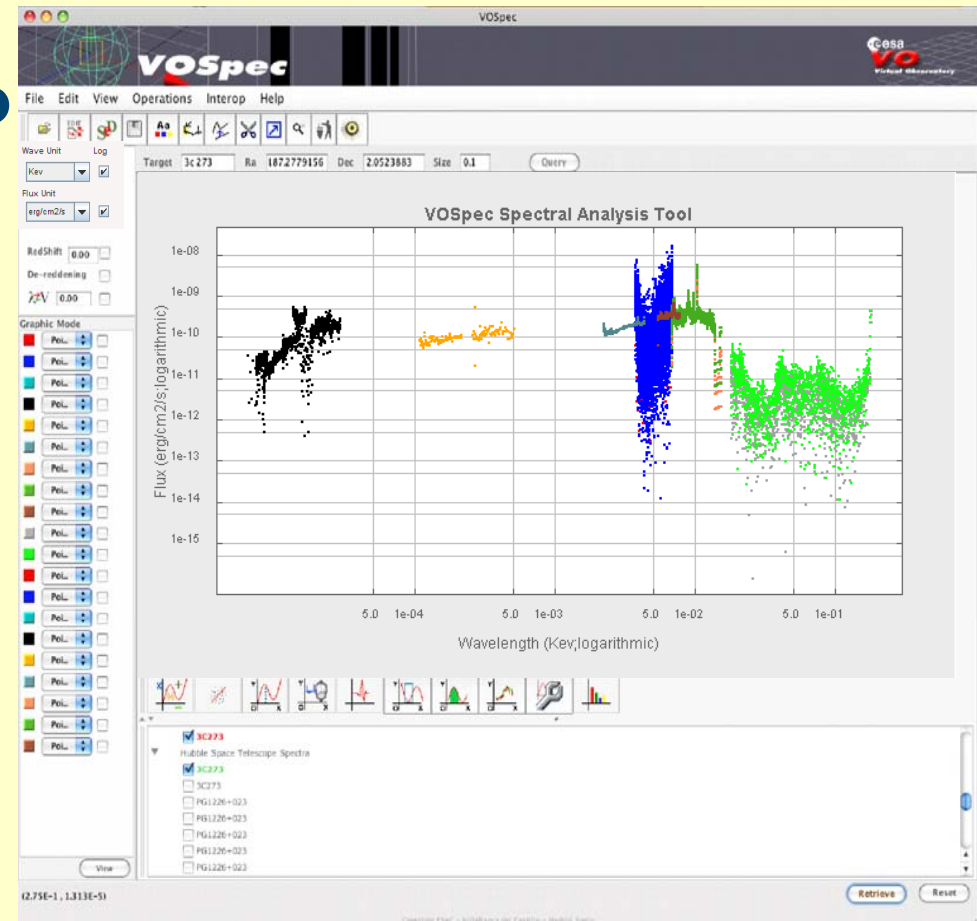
VOSpec

VOSpec

esa VO Virtual Observatory

File Edit View Operations Interop Help

Wave Unit Log

Kev

Flux Unit

erg/cm2/s

Target 3c273 Ra 187.2779156 Dec 2.0523883 Size 0.1 Query

RedShift 0.00

De-reddening

AV 0.00

Graphic Mode

Poi..
Poi..
Poi..
Poi..
Poi..
Poi..
Poi..
Poi..
Poi..
Poi..
Poi..
Poi..
Poi..
Poi..
Poi..
Poi..
Poi..
Poi..
Poi..
Poi..

VOSpec Spectral Analysis Tool

Flux (erg/cm2/s;logarithmic)

1e-08
1e-09
1e-10
1e-11
1e-12
1e-13
1e-14
1e-15

5.0 1e-04 5.0 1e-03 5.0 1e-02 5.0 1e-01

Wavelength (Kev;logarithmic)

3C273
Hubble Space Telescope Spectra
3C273
3C273
PG1226+023
PG1226+023
PG1226+023
PG1226+023
PG1226+023

View

(2.75E-1 , 1.313E-5)

Retrieve Reset

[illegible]